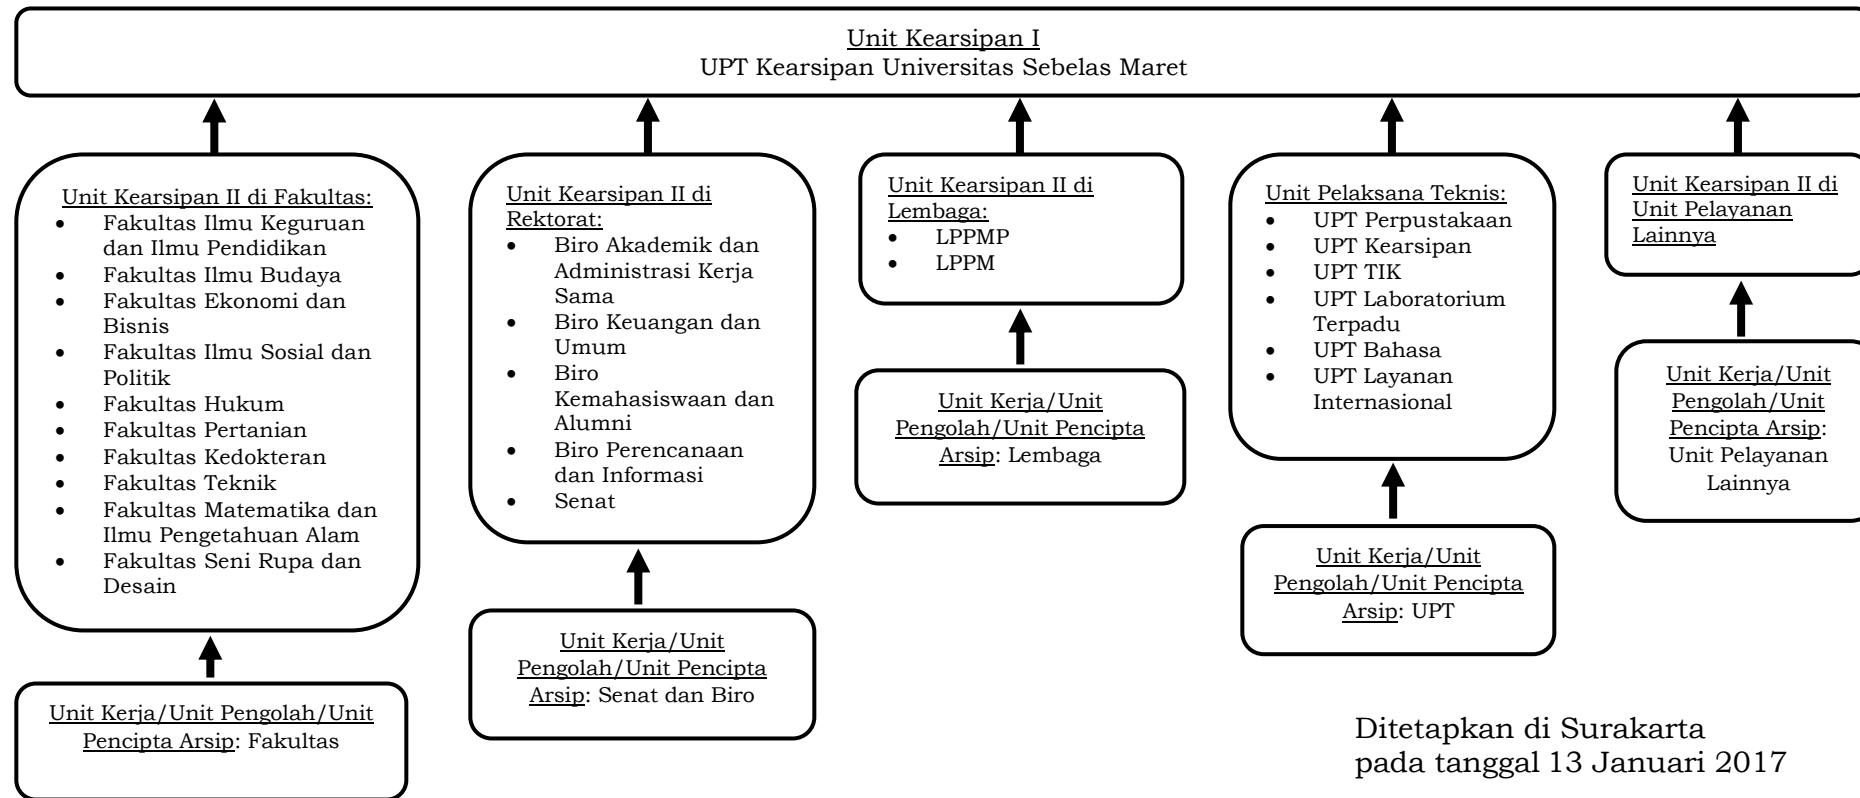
Unit Kearsipan I
UPT Kearsipan Universitas Sebelas Maret

Unit Kearsipan II di Fakultas:
- Fakultas Ilmu Keguruan dan Ilmu Pendidikan
- Fakultas Ilmu Budaya
- Fakultas Ekonomi dan Bisnis
- Fakultas Ilmu Sosial dan Politik
- Fakultas Hukum
- Fakultas Pertanian
- Fakultas Kedokteran
- Fakultas Teknik
- Fakultas Matematika dan Ilmu Pengetahuan Alam
- Fakultas Seni Rupa dan Desain

Unit Kerja/Unit Pengolah/Unit Pencipta Arsip: Fakultas

Unit Kearsipan II di Rektorat:
- Biro Akademik dan Administrasi Kerja Sama
- Biro Keuangan dan Umum
- Biro Kemahasiswaan dan Alumni
- Biro Perencanaan dan Informasi
- Senat

Unit Kerja/Unit Pengolah/Unit Pencipta Arsip: Senat dan Biro

Unit Kearsipan II di Lembaga:
- LPPMP
- LPPM

Unit Kerja/Unit Pengolah/Unit Pencipta Arsip: Lembaga

Unit Pelaksana Teknis:
- UPT Perpustakaan
- UPT Kearsipan
- UPT TIK
- UPT Laboratorium Terpadu
- UPT Bahasa
- UPT Layanan Internasional

Unit Kerja/Unit Pengolah/Unit Pencipta Arsip: UPT

Unit Kearsipan II di Unit Pelayanan Lainnya

Unit Kerja/Unit Pengolah/Unit Pencipta Arsip: Unit Pelayanan Lainnya

Ditetapkan di Surakarta
pada tanggal 13 Januari 2017